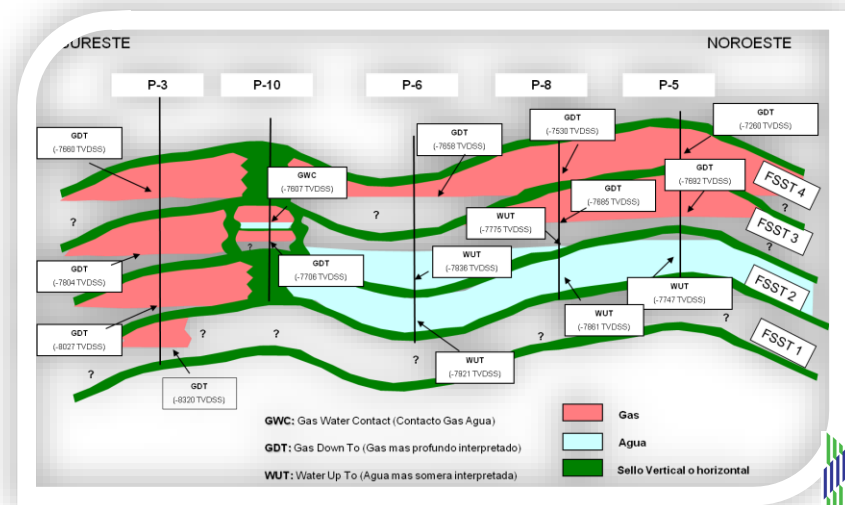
SURESTE

NOROESTE

P-3

P-10

P-6

P-8

P-5

GDT (-7660 TVDSS)

GWC (-7687 TVDSS)

GDT (-7658 TVDSS)

GDT (-7530 TVDSS)

GDT (-7260 TVDSS)

GDT (-7692 TVDSS)

FSST 4

GDT (-7685 TVDSS)

WUT (-7775 TVDSS)

FSST 3

?

?

?

?

GDT (-7804 TVDSS)

GDT (-7706 TVDSS)

WUT (-7836 TVDSS)

WUT (-7747 TVDSS)

FSST 2

GDT (-8027 TVDSS)

?

?

WUT (-7861 TVDSS)

?

FSST 1

?

?

WUT (-7921 TVDSS)

GDT (-8320 TVDSS)

GWC: Gas Water Contact (Contacto Gas Agua)

GDT: Gas Down To (Gas mas profundo interpretado)

WUT: Water Up To (Agua mas somera interpretada)

Gas

Agua

Sello Vertical o horizontal